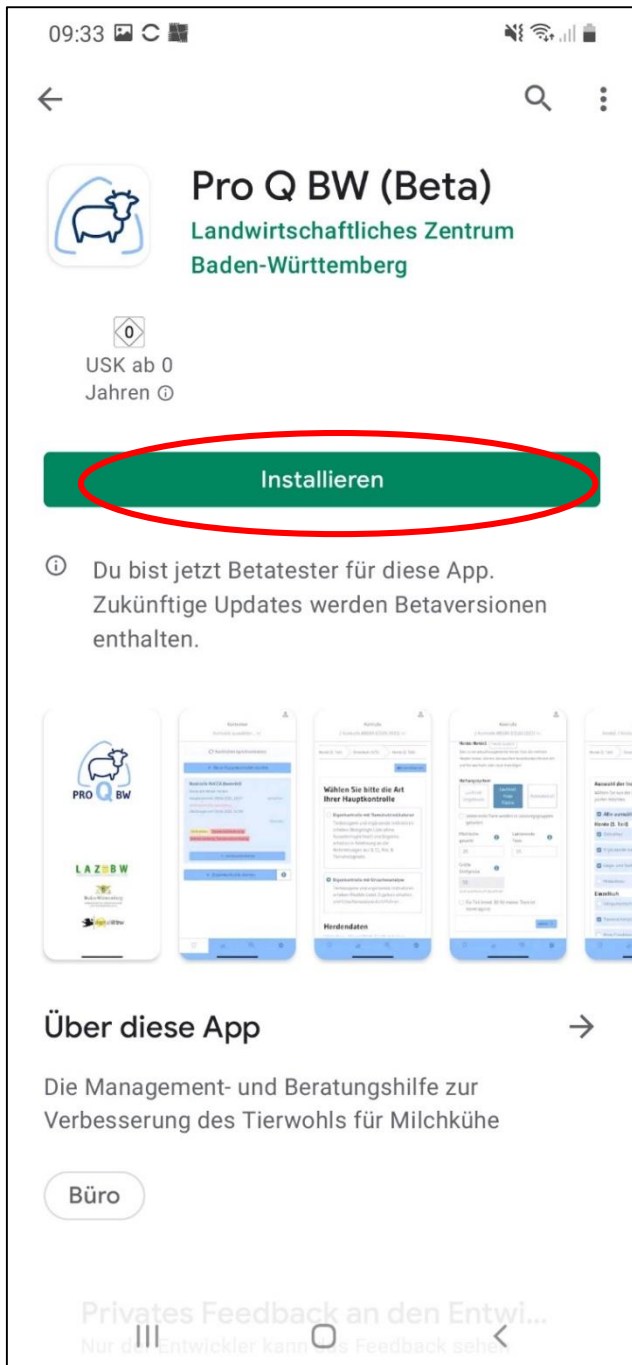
09:33

Pro Q BW (Beta)

Landwirtschaftliches Zentrum Baden-Württemberg

0

USK ab 0 Jahren ⓘ

Installieren

ⓘ Du bist jetzt Betatester für diese App. Zukünftige Updates werden Betaversionen enthalten.

PRO Q BW

LAZBW

Wählen Sie bitte die Art Ihrer Hauptkontrolle

Herdendaten

Über diese App →

Die Management- und Beratungshilfe zur Verbesserung des Tierwohls für Milchkühe

Büro

Privates Feedback an den Entwi...

Nur der Entwickler kann das Feedback sehen